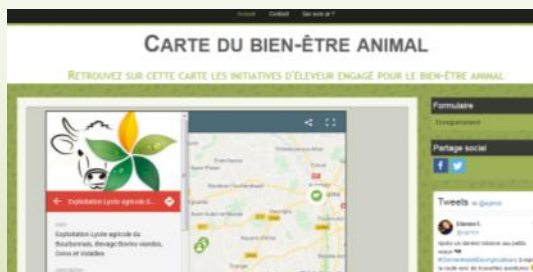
Accueil Contact Qui sont-ils ?

CARTE DU BIEN-ÊTRE ANIMAL

RETROUVEZ SUR CETTE CARTE LES INITIATIVES D'ÉLEVEUR ENGAGÉ POUR LE BIEN-ÊTRE ANIMAL

Formulaire

Enregistrement

Partage social

Exploitation Lycée agricole d...

Exploitation Lycée agricole du Bourbonnais, élevage Bovins viandes, Ovins et volailles

Tweets

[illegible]